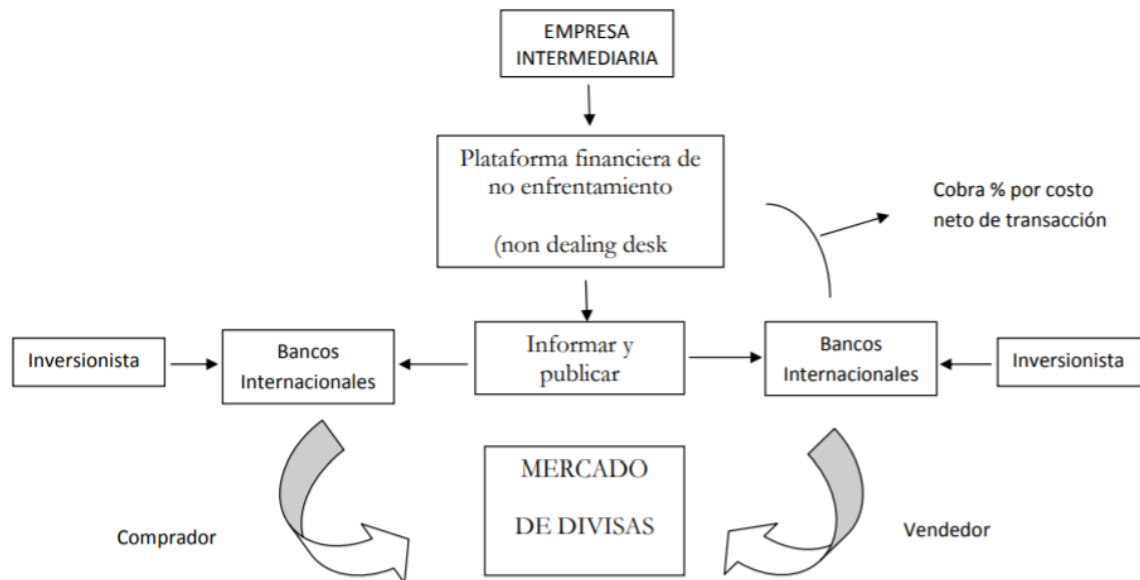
EMPRESA INTERMEDIARIA

Plataforma financiera de no enfrentamiento

(non dealing desk

Cobra % por costo neto de transacción

Inversionista

Bancos Internacionales

Informar y publicar

Bancos Internacionales

Inversionista

MERCADO

DE DIVISAS

Comprador

Vendedor